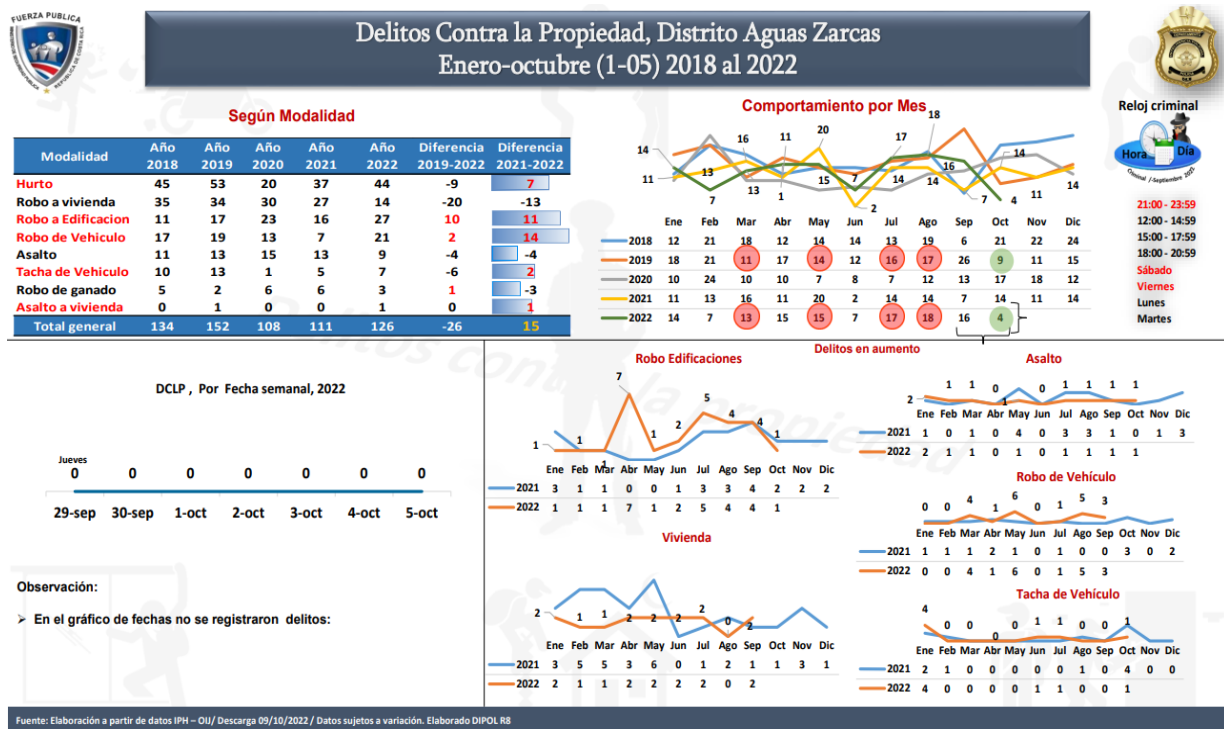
FUERZA PÚBLICA

Delitos Contra la Propiedad, Distrito Aguas Zarcas
Enero-octubre (1-05) 2018 al 2022

Según Modalidad

| Modalidad | Año 2018 | Año 2019 | Año 2020 | Año 2021 | Año 2022 | Diferencia 2019-2022 | Diferencia 2021-2022 |
|---|---|---|---|---|---|---|---|
| Hurto | 45 | 53 | 20 | 37 | 44 | -9 | 7 |
| Robo a vivienda | 35 | 34 | 30 | 27 | 14 | -20 | -13 |
| Robo a Edificacion | 11 | 17 | 23 | 16 | 27 | 10 | 11 |
| Robo de Vehiculo | 17 | 19 | 13 | 7 | 21 | 2 | 14 |
| Asalto | 11 | 13 | 15 | 13 | 9 | -4 | -4 |
| Tacha de Vehiculo | 10 | 13 | 1 | 5 | 7 | -6 | 2 |
| Robo de ganado | 5 | 2 | 6 | 6 | 3 | 1 | -3 |
| Asalto a vivienda | 0 | 1 | 0 | 0 | 1 | 0 | 1 |
| Total general | 134 | 152 | 108 | 111 | 126 | -26 | 15 |

Comportamiento por Mes

| | Ene | Feb | Mar | Abr | May | Jun | Jul | Ago | Sep | Oct | Nov | Dic |
|---|---|---|---|---|---|---|---|---|---|---|---|---|
| 2018 | 12 | 21 | 18 | 12 | 14 | 14 | 13 | 19 | 6 | 21 | 22 | 24 |
| 2019 | 18 | 21 | 11 | 17 | 14 | 12 | 16 | 17 | 26 | 9 | 11 | 15 |
| 2020 | 10 | 24 | 10 | 10 | 7 | 8 | 7 | 12 | 13 | 17 | 18 | 12 |
| 2021 | 11 | 13 | 16 | 11 | 20 | 2 | 14 | 14 | 7 | 14 | 11 | 14 |
| 2022 | 14 | 7 | 13 | 15 | 15 | 7 | 17 | 18 | 16 | 4 | | |

Delitos en aumento

Reloj criminal
Hora Día
Criminal / Septiembre 2021
21:00 - 23:59
12:00 - 14:59
15:00 - 17:59
18:00 - 20:59
Sábado
Viernes
Lunes
Martes

DCLP , Por Fecha semanal, 2022
Jueves
| 29-sep | 30-sep | 1-oct | 2-oct | 3-oct | 4-oct | 5-oct |
|---|---|---|---|---|---|---|
| 0 | 0 | 0 | 0 | 0 | 0 | 0 |

Observación:
➢ En el gráfico de fechas no se registraron delitos:

Robo Edificaciones
| | Ene | Feb | Mar | Abr | May | Jun | Jul | Ago | Sep | Oct | Nov | Dic |
|---|---|---|---|---|---|---|---|---|---|---|---|---|
| 2021 | 3 | 1 | 1 | 0 | 0 | 1 | 3 | 3 | 4 | 2 | 2 | 2 |
| 2022 | 1 | 1 | 1 | 7 | 1 | 2 | 5 | 4 | 4 | 1 | | |

Asalto
| | Ene | Feb | Mar | Abr | May | Jun | Jul | Ago | Sep | Oct | Nov | Dic |
|---|---|---|---|---|---|---|---|---|---|---|---|---|
| 2021 | 1 | 0 | 1 | 0 | 4 | 0 | 3 | 3 | 1 | 0 | 1 | 3 |
| 2022 | 2 | 1 | 1 | 0 | 1 | 0 | 1 | 1 | 1 | 1 | | |

Robo de Vehículo
| | Ene | Feb | Mar | Abr | May | Jun | Jul | Ago | Sep | Oct | Nov | Dic |
|---|---|---|---|---|---|---|---|---|---|---|---|---|
| 2021 | 1 | 1 | 1 | 2 | 1 | 0 | 1 | 0 | 0 | 3 | 0 | 2 |
| 2022 | 0 | 0 | 4 | 1 | 6 | 0 | 1 | 5 | 3 | | | |

Vivienda
| | Ene | Feb | Mar | Abr | May | Jun | Jul | Ago | Sep | Oct | Nov | Dic |
|---|---|---|---|---|---|---|---|---|---|---|---|---|
| 2021 | 3 | 5 | 5 | 3 | 6 | 0 | 1 | 2 | 1 | 1 | 3 | 1 |
| 2022 | 2 | 1 | 1 | 2 | 2 | 2 | 2 | 0 | 2 | | | |

Tacha de Vehículo
| | Ene | Feb | Mar | Abr | May | Jun | Jul | Ago | Sep | Oct | Nov | Dic |
|---|---|---|---|---|---|---|---|---|---|---|---|---|
| 2021 | 2 | 1 | 0 | 0 | 0 | 0 | 0 | 1 | 0 | 4 | 0 | 0 |
| 2022 | 4 | 0 | 0 | 0 | 0 | 1 | 1 | 0 | 0 | 1 | | |

Fuente: Elaboración a partir de datos IPH – OIJ/ Descarga 09/10/2022 / Datos sujetos a variación. Elaborado DIPOL R8